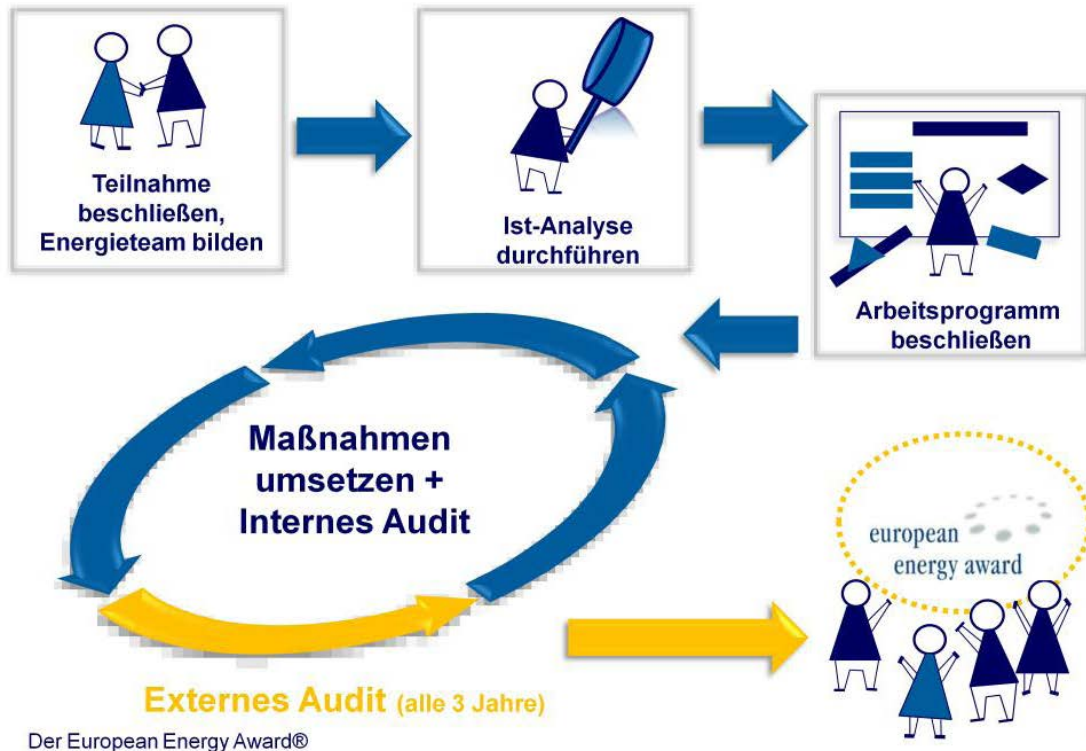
Teilnahme beschließen, Energieteam bilden

Ist-Analyse durchführen

Arbeitsprogramm beschließen

Maßnahmen umsetzen + Internes Audit

european energy award

Externes Audit (alle 3 Jahre)

Der European Energy Award®